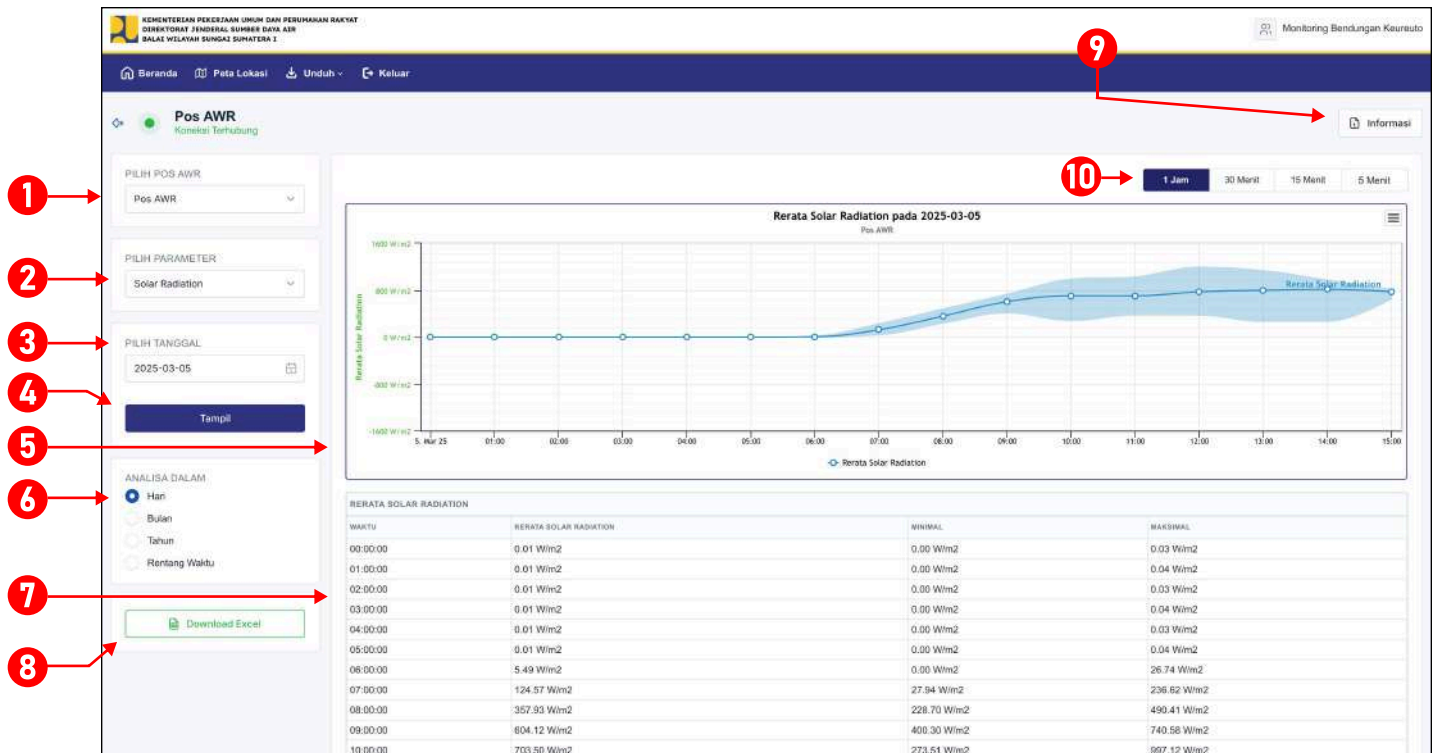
KEMENTERIAN PEKERJAAN UMUM DAN PERUMAHAN RAKYAT
DIREKTORAT JENDERAL SUMBER DAYA AIR
BALAI WILAYAH SUNGAI SUMATERA I

Monitoring Bendungan Keureuto

Beranda Peta Lokasi Unduh Keluar

9

Pos AWR
Koneksi Terhubung

Informasi

PILIH POS AWR
Pos AWR

1

10

1 Jam 30 Menit 15 Menit 5 Menit

Rerata Solar Radiation pada 2025-03-05
Pos AWR

2

PILIH PARAMETER
Solar Radiation

1600 W/m2
800 W/m2
0 W/m2
-800 W/m2
-1600 W/m2

Rerata Solar Radiation

3

PILIH TANGGAL
2025-03-05

4

Tampil

5

5. Mar 25 01:00 02:00 03:00 04:00 05:00 06:00 07:00 08:00 09:00 10:00 11:00 12:00 13:00 14:00 15:00

Rerata Solar Radiation

6

ANALISA DALAM
Hari
Bulan
Tahun
Rentang Waktu

RERATA SOLAR RADIATION

7

| WAKTU | RERATA SOLAR RADIATION | MINIMAL | MAKSIMAL |
|---|---|---|---|
| 00:00:00 | 0.01 W/m2 | 0.00 W/m2 | 0.03 W/m2 |
| 01:00:00 | 0.01 W/m2 | 0.00 W/m2 | 0.04 W/m2 |
| 02:00:00 | 0.01 W/m2 | 0.00 W/m2 | 0.03 W/m2 |
| 03:00:00 | 0.01 W/m2 | 0.00 W/m2 | 0.04 W/m2 |
| 04:00:00 | 0.01 W/m2 | 0.00 W/m2 | 0.03 W/m2 |
| 05:00:00 | 0.01 W/m2 | 0.00 W/m2 | 0.04 W/m2 |
| 06:00:00 | 5.49 W/m2 | 0.00 W/m2 | 26.74 W/m2 |
| 07:00:00 | 124.57 W/m2 | 27.94 W/m2 | 236.62 W/m2 |
| 08:00:00 | 357.93 W/m2 | 228.70 W/m2 | 490.41 W/m2 |
| 09:00:00 | 604.12 W/m2 | 400.30 W/m2 | 740.58 W/m2 |
| 10:00:00 | 703.50 W/m2 | 273.51 W/m2 | 997.12 W/m2 |

Download Excel

8